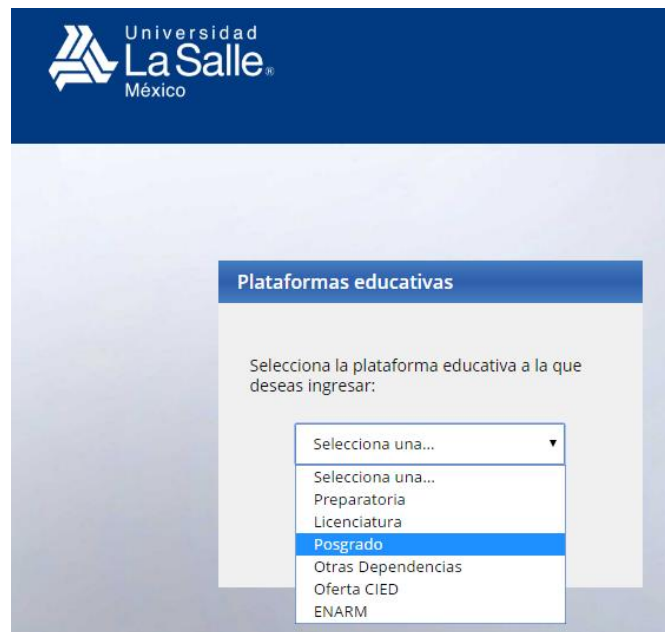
Universidad
La Salle®
México

Plataformas educativas

Selecciona la plataforma educativa a la que deseas ingresar:

Selecciona una...

Selecciona una...
Preparatoria
Licenciatura
Posgrado
Otras Dependencias
Oferta CIED
ENARM